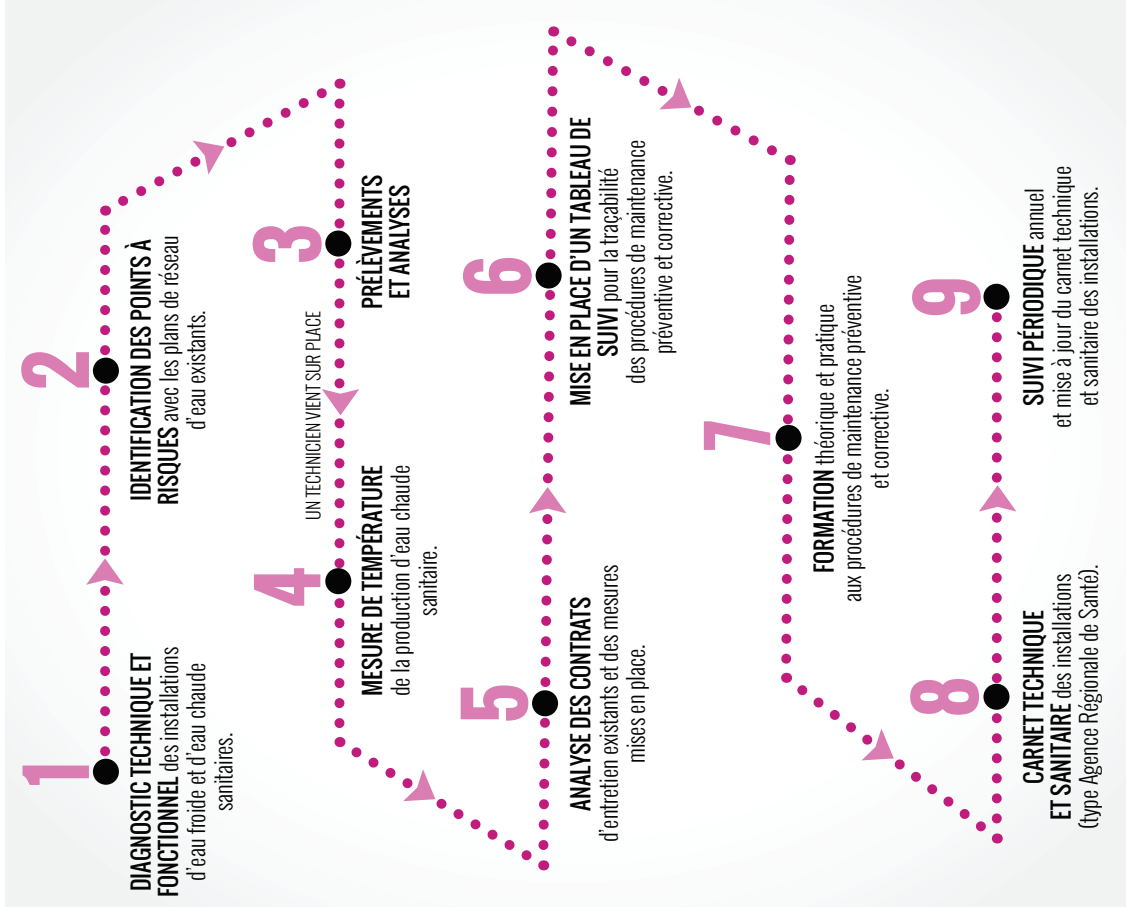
1
DIAGNOSTIC TECHNIQUE ET FONCTIONNEL des installations d'eau froide et d'eau chaude sanitaires.

2
IDENTIFICATION DES POINTS À RISQUES avec les plans de réseau d'eau existants.

3
PRÉLÈVEMENTS ET ANALYSES

UN TECHNICIEN VIENT SUR PLACE

4
MESURE DE TEMPÉRATURE de la production d'eau chaude sanitaire.

5
ANALYSE DES CONTRATS d'entretien existants et des mesures mises en place.

6
MISE EN PLACE D'UN TABLEAU DE SUIVI pour la traçabilité des procédures de maintenance préventive et corrective.

7
FORMATION théorique et pratique aux procédures de maintenance préventive et corrective.

8
CARNET TECHNIQUE ET SANITAIRE des installations (type Agence Régionale de Santé).

9
SUIVI PÉRIODIQUE annuel et mise à jour du carnet technique et sanitaire des installations.